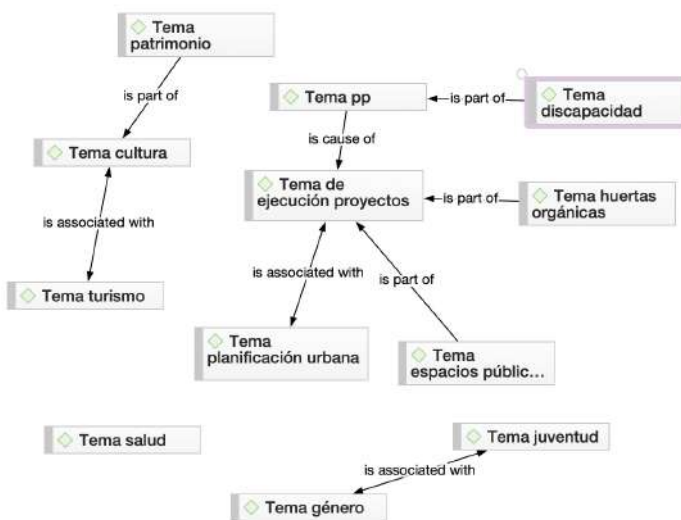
Tema patrimonio

is part of

Tema cultura

is associated with

Tema turismo

Tema pp

is part of

Tema discapacidad

is cause of

Tema de ejecución proyectos

is part of

Tema huertas orgánicas

is associated with

is part of

Tema planificación urbana

Tema espacios públic...

Tema salud

Tema juventud

is associated with

Tema género